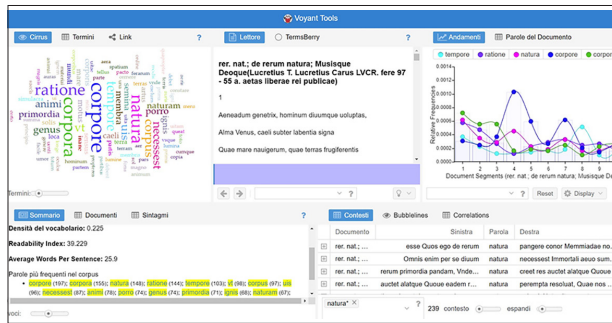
Voyant Tools

Cirrus | Termini | Link | ?

ratione corpore natura corpora primordia anim genus naturam poro necessest

Termini:

Lettore | TermsBerry | ?

rer. nat.; de rerum natura; Musisque Deoque(Lucretius T. Lucretius Carus LVCR. fere 97 - 55 a. aetas liberae rei publicae)

1

Aeneadum genetrix, hominum diuumque uoluptas,

Alma Venus, caeli subter labentia signa

Quae mare nauigerum, quae terras frugiferentis

Andamenti | Parole del Documento | ?

tempore | ratione | natura | corpore | corpora

Relative Frequencies

Document Segments (rer. nat.; de rerum natura; Musisque D...

Reset | Display

Sommario | Documenti | Sintagmi | ?

Densità del vocabolario: 0.225

Readability Index: 39.229

Average Words Per Sentence: 25.9

Parole più frequenti nel corpus

- corpore (197); corpora (155); natura (148); ratione (144); tempore (103); vi (98); corpus (97); uis (96); necessest (87); animi (78); porro (74); genus (74); primordia (71); ignis (68); naturam (67);

voci:

Contesti | Bubblelines | Correlations | ?

| Documento | Sinistra | Parola | Destra |
|---|---|---|---|
| rer. nat.; ... | esse Quos ego de rerum | natura | pangere conor Memmiadae no... |
| rer. nat.; ... | Omnis enim per se diuum | natura | necessest Immortali aeuo sum... |
| rer. nat.; ... | rerum primordia pandam, Unde... | natura | creet res auctet alatque Quoue... |
| rer. nat.; ... | auctet alatque Quoue eadem r... | natura | peremptta resoluat, Quae nos... |

natura* | 239 contesto | espandi | ?